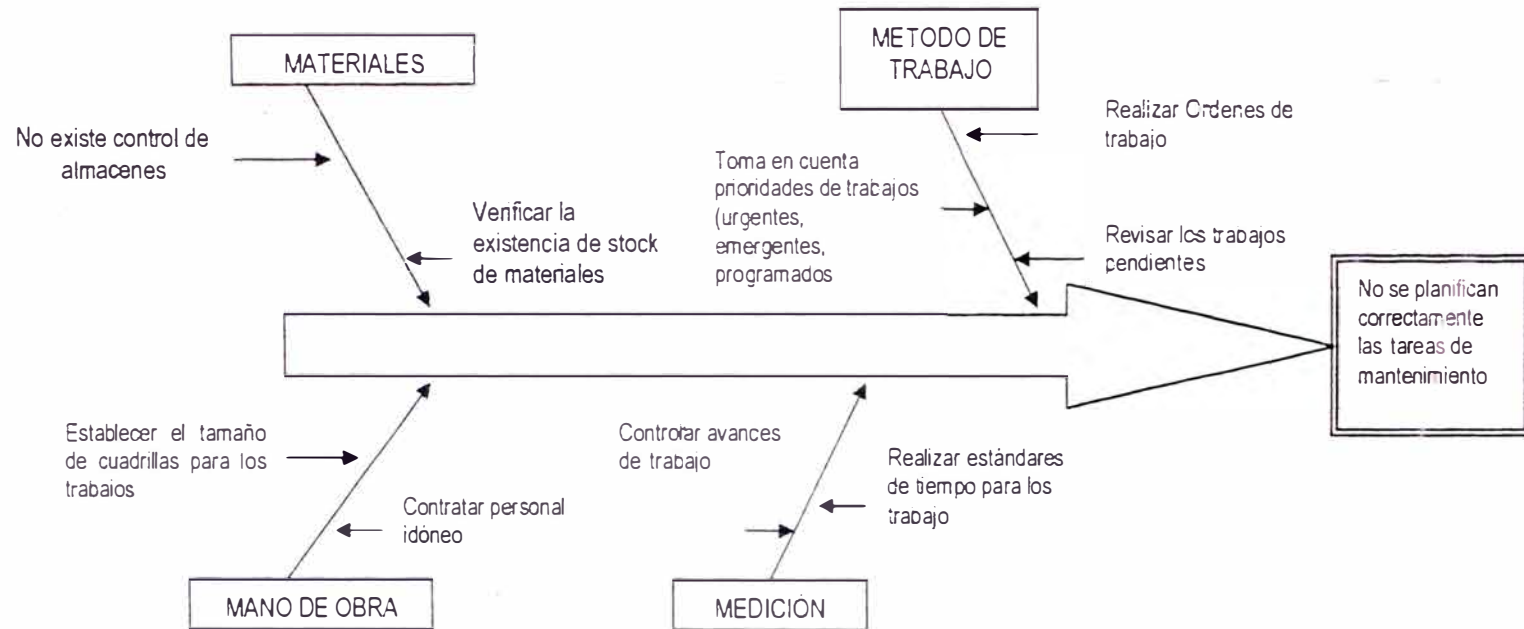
MATERIALES

No existe control de almacenes

Verificar la existencia de stock de materiales

METODO DE TRABAJO

Realizar Ordenes de trabajo

Toma en cuenta prioridades de trabajos (urgentes, emergentes, programados

Revisar los trabajos pendientes

No se planifican correctamente las tareas de mantenimiento

Establecer el tamaño de cuadrillas para los trabajos

Contratar personal idóneo

Controlar avances de trabajo

Realizar estándares de tiempo para los trabajo

MANO DE OBRA

MEDICION